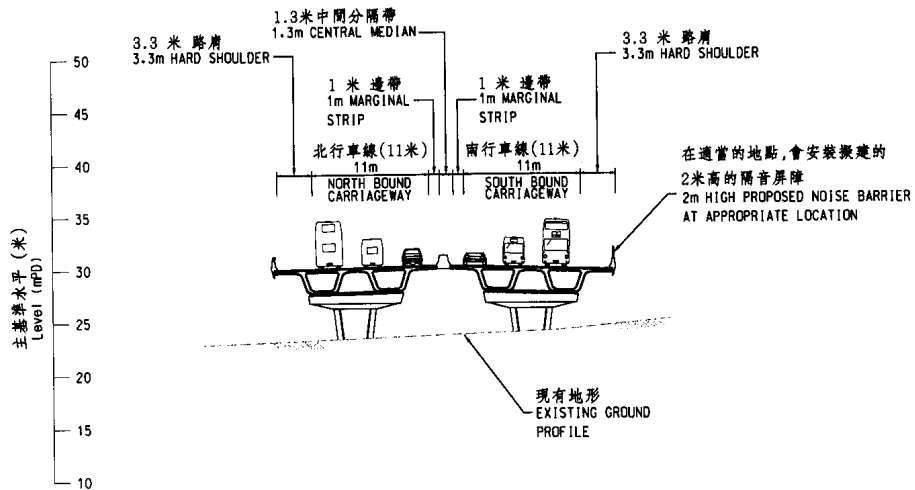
1.3米中間分隔帶
1.3m CENTRAL MEDIAN

3.3 米 路肩
3.3m HARD SHOULDER

1 米 邊帶
1m MARGINAL STRIP

1 米 邊帶
1m MARGINAL STRIP

3.3 米 路肩
3.3m HARD SHOULDER

北行車線(11米)
11m
NORTH BOUND CARRIAGEWAY

南行車線(11米)
11m
SOUTH BOUND CARRIAGEWAY

在適當的地點,會安裝擬建的2米高的隔音屏障
2m HIGH PROPOSED NOISE BARRIER AT APPROPRIATE LOCATION

主基準水平(米)
Level (mPD)

50
45
40
35
30
25
20
15
10

現有地形
EXISTING GROUND PROFILE